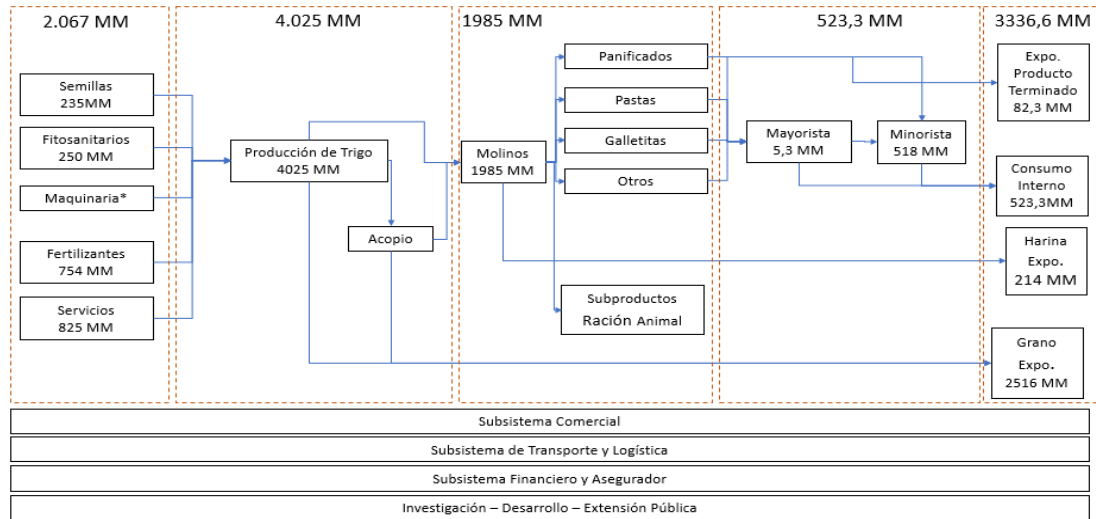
2.067 MM

Semillas
235MM

Fitosanitarios
250 MM

Maquinaria*

Fertilizantes
754 MM

Servicios
825 MM

4.025 MM

Producción de Trigo
4025 MM

Acopio

1985 MM

Molinos
1985 MM

Panificados

Pastas

Galletitas

Otros

Subproductos
Ración Animal

523,3 MM

Mayorista
5,3 MM

Minorista
518 MM

3336,6 MM

Expo.
Producto
Terminado
82,3 MM

Consumo
Interno
523,3MM

Harina
Expo.
214 MM

Grano
Expo.
2516 MM

Subsistema Comercial

Subsistema de Transporte y Logística

Subsistema Financiero y Asegurador

Investigación – Desarrollo – Extensión Pública